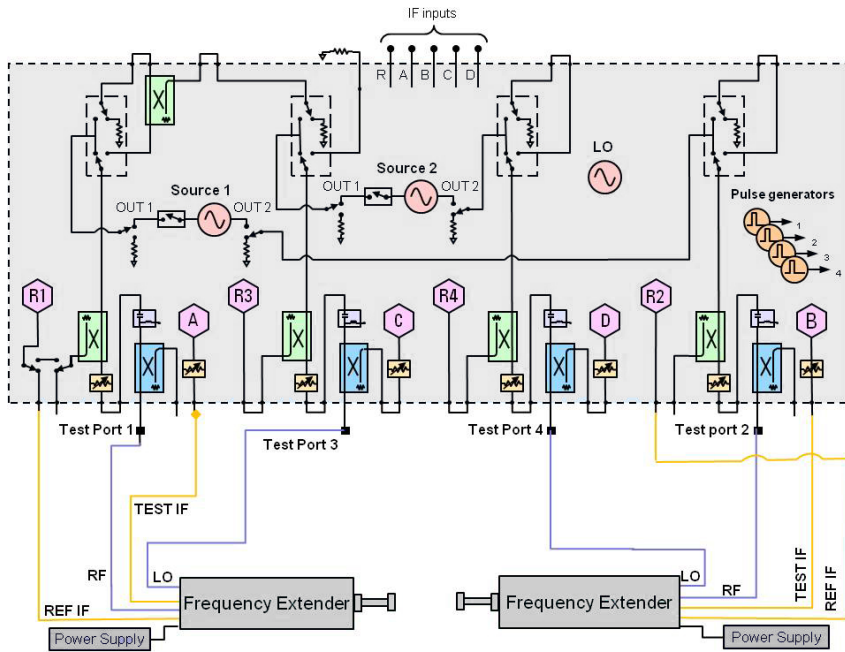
IF inputs

R A B C D

LO

Source 1

OUT 1

OUT 2

Source 2

OUT 1

OUT 2

Pulse generators

1

2

3

4

R1

A

R3

C

R4

D

R2

B

Test Port 1

Test Port 3

Test Port 4

Test port 2

TEST IF

RF

LO

REF IF

Frequency Extender

Power Supply

LO

RF

TEST IF

REF IF

Frequency Extender

Power Supply